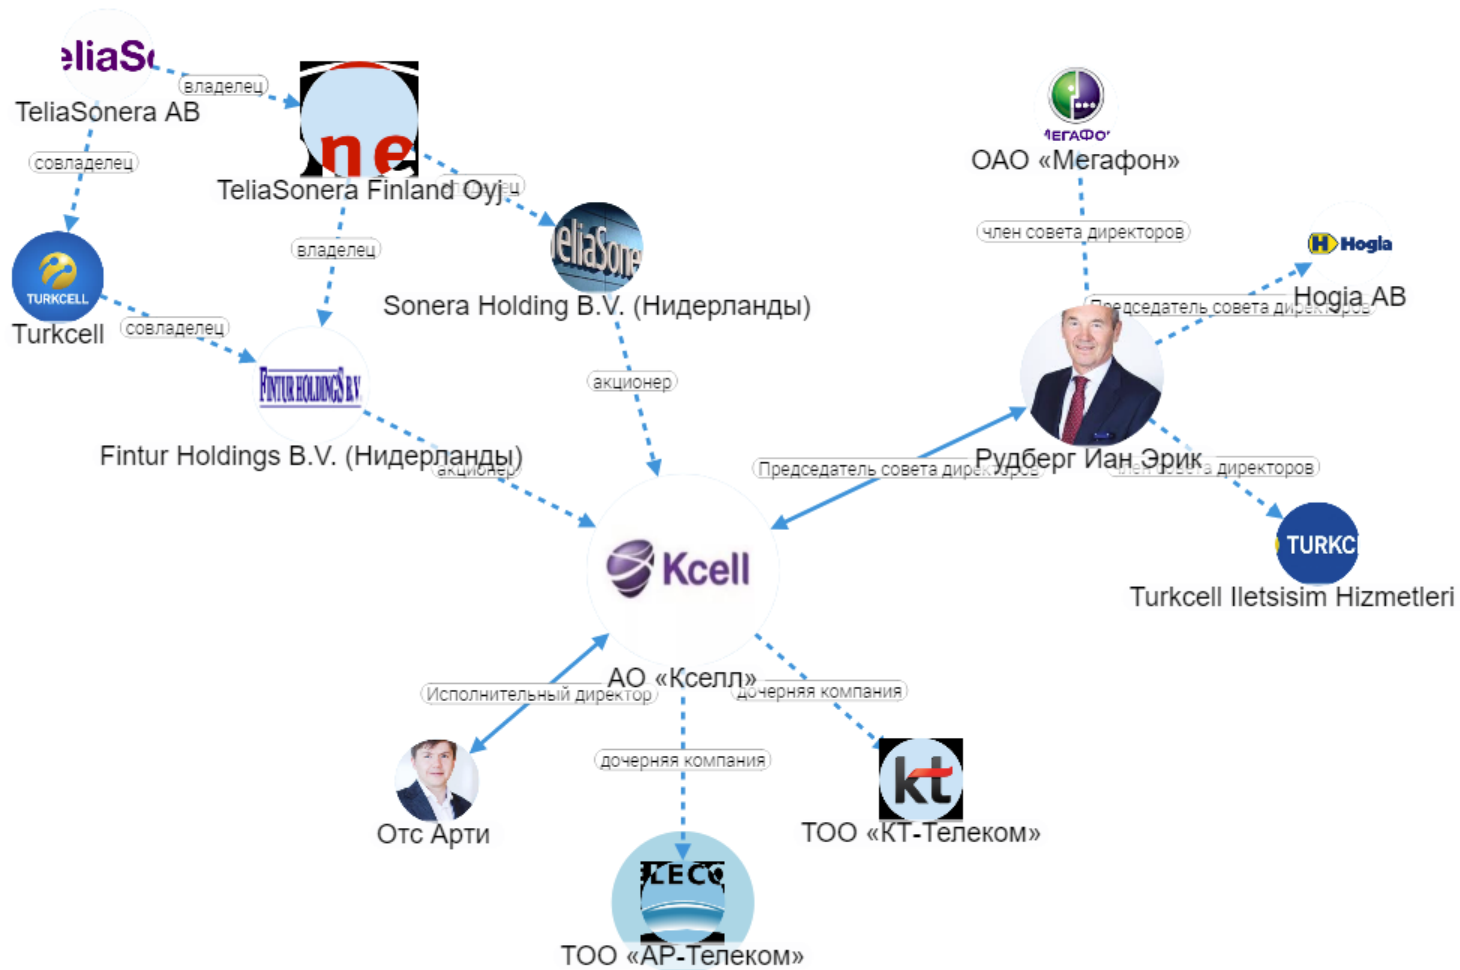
eliaS
TeliaSonera AB
владелец
ne
TeliaSonera Finland Oyj
владелец
совладелец
TURKCELL
Turkcell
совладелец
владелец
Sonera Holding B.V. (Нидерланды)
FINTUR HOLDINGS B.V.
Fintur Holdings B.V. (Нидерланды)
акционер
акционер
МегаФон
ОАО «Мегафон»
член совета директоров
Hogla
Hogia AB
Председатель совета директоров
Рудберг Иан Эрик
Председатель совета директоров
член совета директоров
TURKC
Turkcell Iletsisim Hizmetleri
Kcell
АО «Кселл»
Исполнительный директор
дочерняя компания
дочерняя компания
Отс Арти
kt
ТОО «КТ-Телеком»
TECO
ТОО «АР-Телеком»